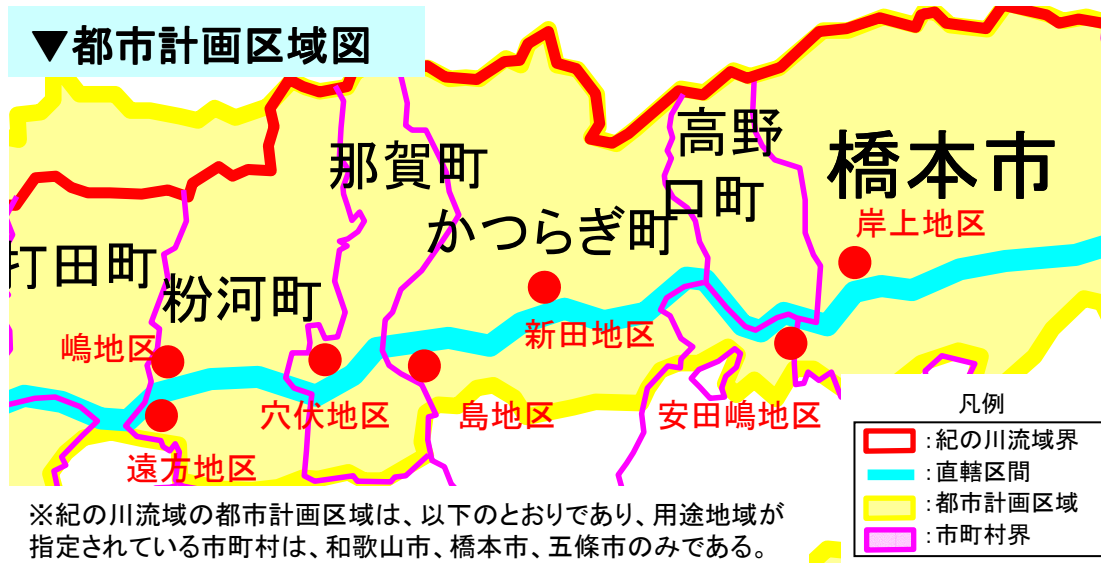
▼都市計画区域図

那賀町

高野口町

橋本市

岸上地区

かつらぎ町

打田町

粉河町

嶋地区

穴伏地区

島地区

新田地区

安田嶋地区

遠方地区

凡例
:紀の川流域界
:直轄区間
:都市計画区域
:市町村界

※紀の川流域の都市計画区域は、以下のとおりであり、用途地域が指定されている市町村は、和歌山市、橋本市、五條市のみである。